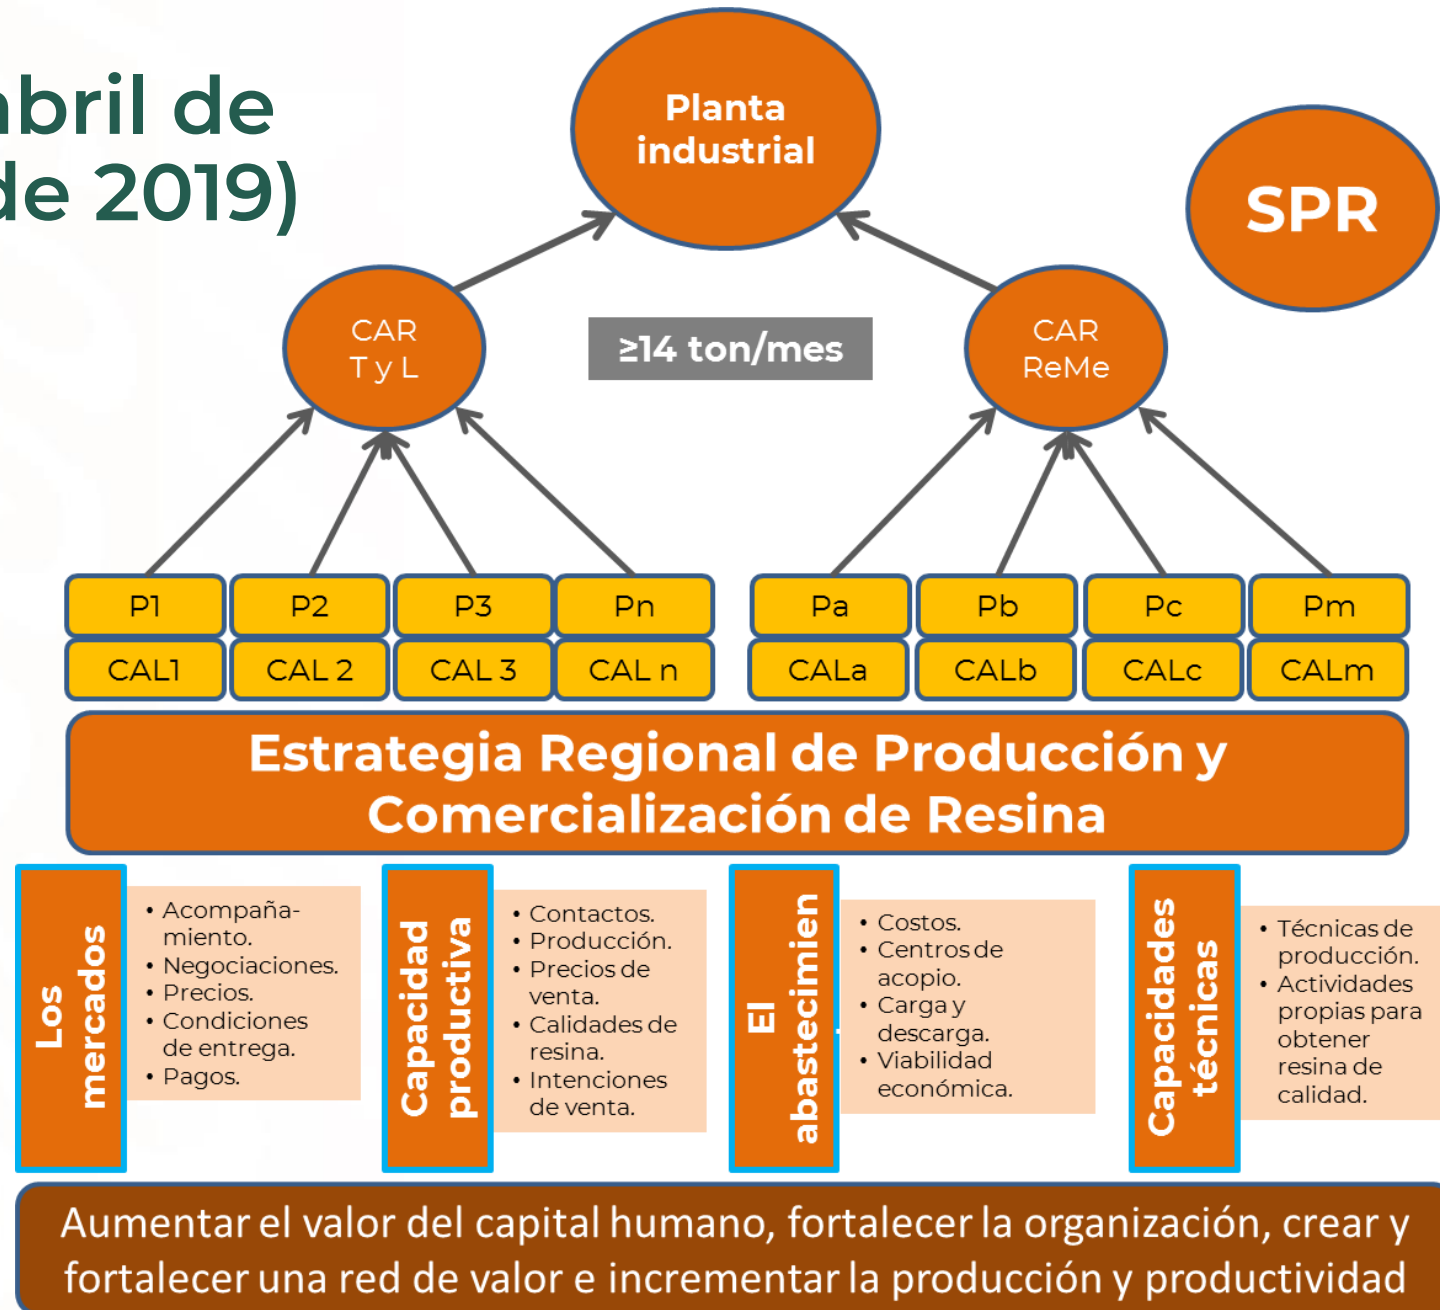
abril de
de 2019)

Planta industrial

SPR

CAR
T y L

≥14 ton/mes

CAR
ReMe

| P1 | P2 | P3 | Pn | Pa | Pb | Pc | Pm |
|---|---|---|---|---|---|---|---|
| CAL1 | CAL 2 | CAL 3 | CAL n | CALa | CALb | CALc | CALm |

Estrategia Regional de Producción y Comercialización de Resina

Los mercados

• Acompañamiento.
• Negociaciones.
• Precios.
• Condiciones de entrega.
• Pagos.

Capacidad productiva

• Contactos.
• Producción.
• Precios de venta.
• Calidades de resina.
• Intenciones de venta.

El abastecimien

• Costos.
• Centros de acopio.
• Carga y descarga.
• Viabilidad económica.

Capacidades técnicas

• Técnicas de producción.
• Actividades propias para obtener resina de calidad.

Aumentar el valor del capital humano, fortalecer la organización, crear y fortalecer una red de valor e incrementar la producción y productividad